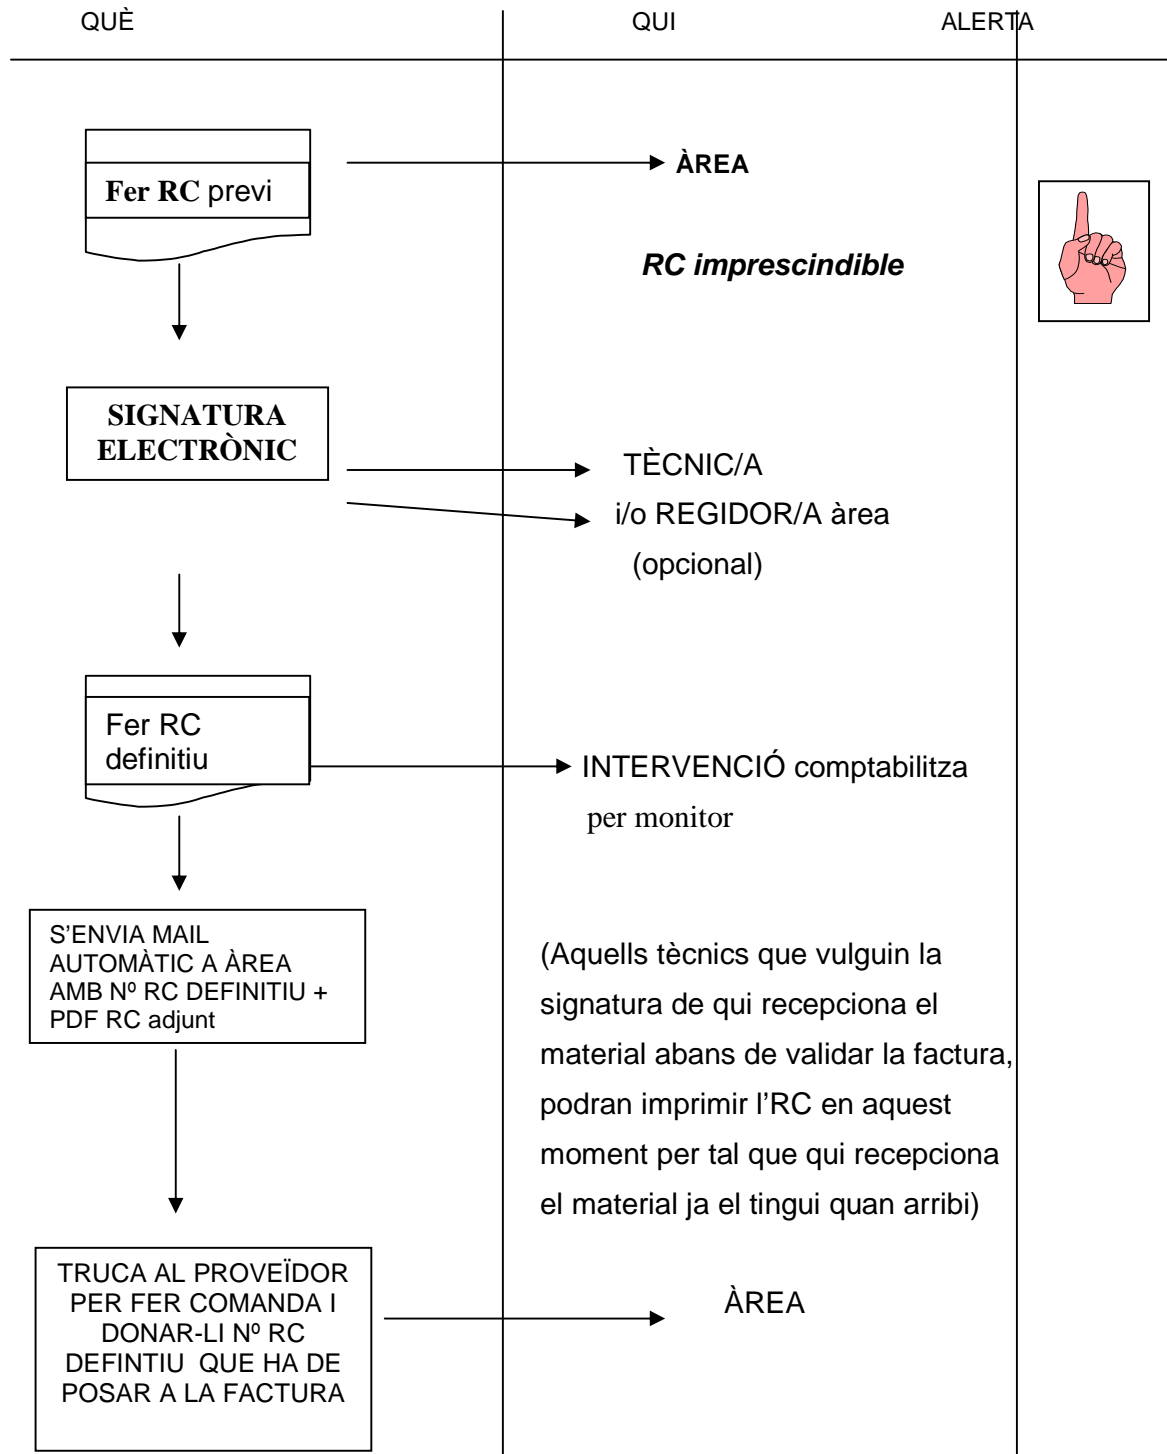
QUÈ

QUI

ALERTA

Fer RC previ

ÀREA

RC imprescindible

SIGNATURA ELECTRÒNIC

TÈCNIC/A

i/o REGIDOR/A àrea (opcional)

Fer RC definitiu

INTERVENCIÓ comptabilitza per monitor

S'ENVIA MAIL AUTOMÀTIC A ÀREA AMB Nº RC DEFINITIU + PDF RC adjunt

(Aquells tècnics que vulguin la signatura de qui recepciona el material abans de validar la factura, podran imprimir l'RC en aquest moment per tal que qui recepciona el material ja el tingui quan arribi)

TRUCA AL PROVEÏDOR PER FER COMANDA I DONAR-LI Nº RC DEFINTIU QUE HA DE POSAR A LA FACTURA

ÀREA